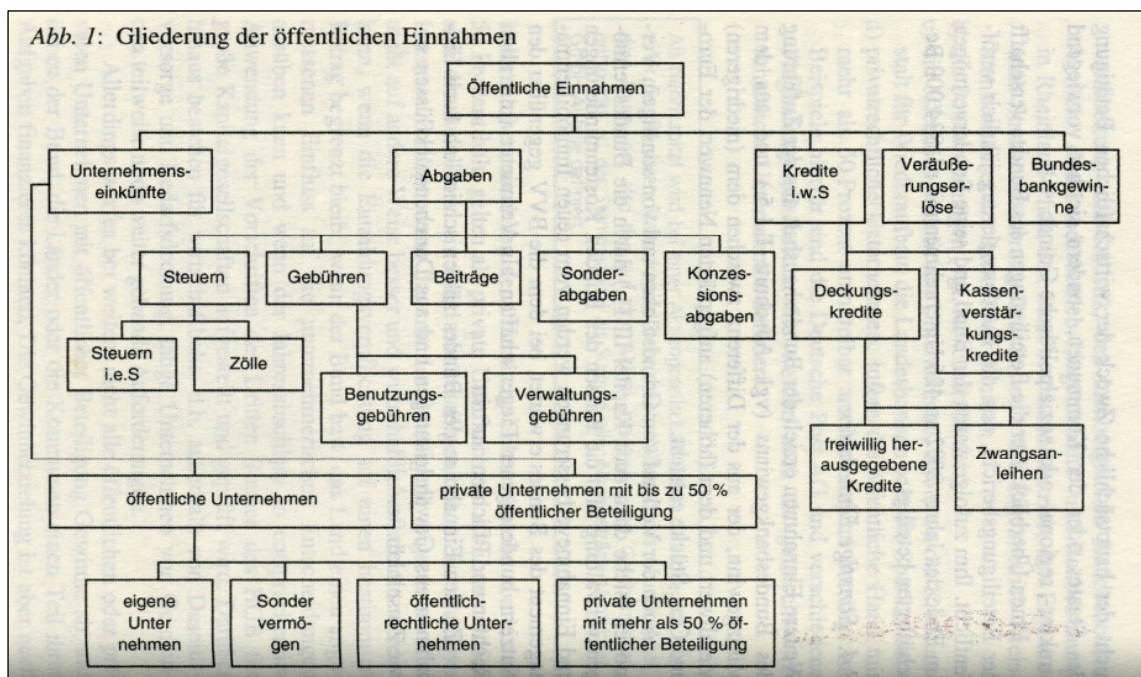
Abb. 1: Gliederung der öffentlichen Einnahmen

Öffentliche Einnahmen

Unternehmenseinkünfte

Abgaben

Kredite i.w.S

Veräußerungserlöse

Bundesbankgewinne

Steuern

Gebühren

Beiträge

Sonderabgaben

Konzessionsabgaben

Deckungskredite

Kassenverstärkungskredite

Steuern i.e.S

Zölle

Benutzungsgebühren

Verwaltungsgebühren

freiwillig herausgegebene Kredite

Zwangsanleihen

öffentliche Unternehmen

private Unternehmen mit bis zu 50 % öffentlicher Beteiligung

eigene Unternehmen

Sondervermögen

öffentlich-rechtliche Unternehmen

private Unternehmen mit mehr als 50 % öffentlicher Beteiligung